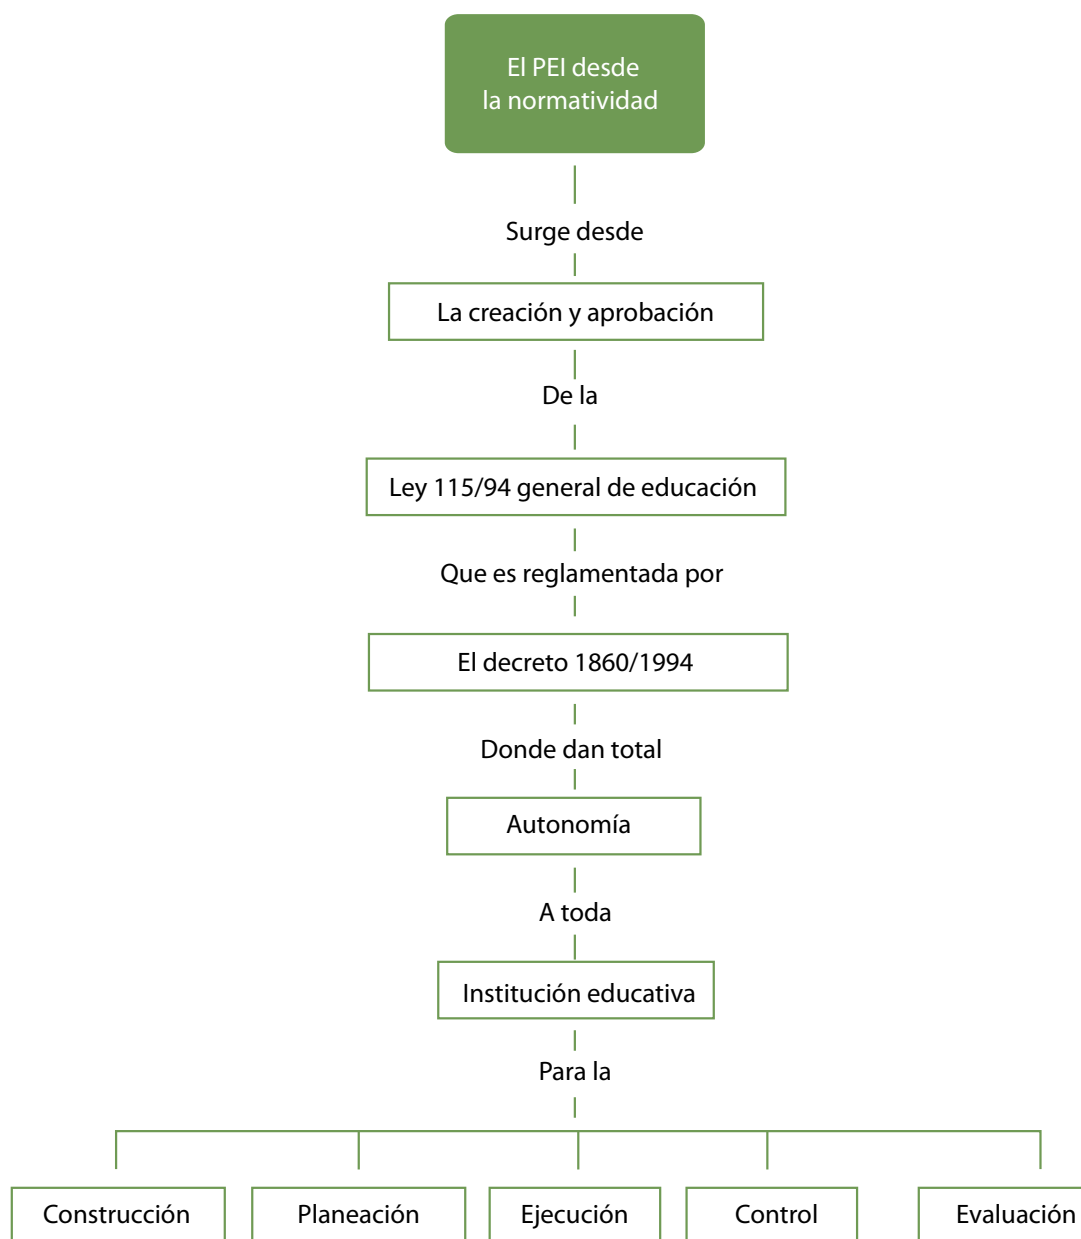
El PEI desde la normatividad

Surge desde

La creación y aprobación

De la

Ley 115/94 general de educación

Que es reglamentada por

El decreto 1860/1994

Donde dan total

Autonomía

A toda

Institución educativa

Para la

Construcción

Planeación

Ejecución

Control

Evaluación